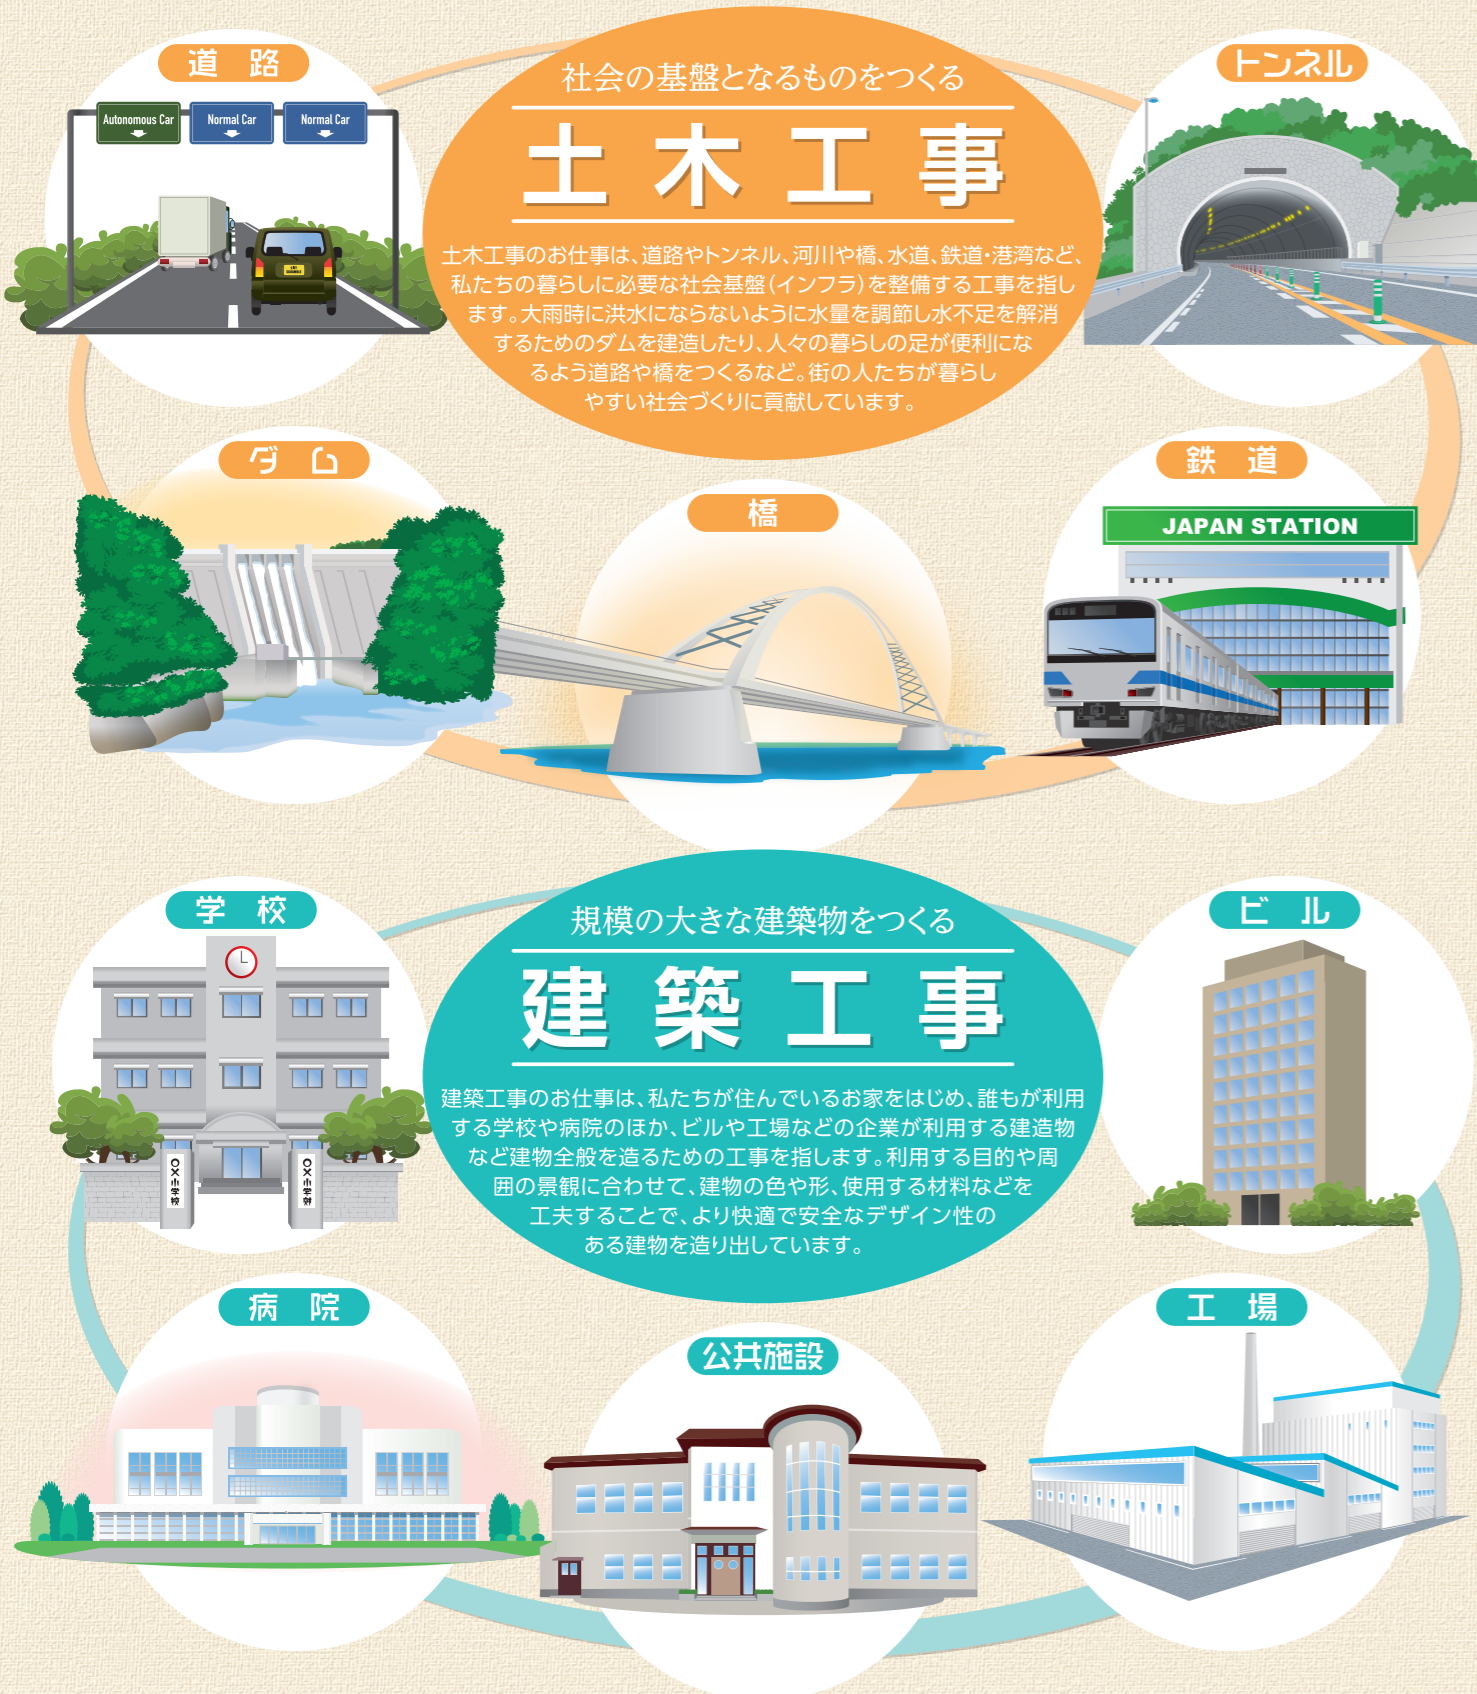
道 路

Autonomous Car

Normal Car

Normal Car

社会の基盤となるものをつくる

土 木 工 事

土木工事のお仕事は、道路やトンネル、河川や橋、水道、鉄道・港湾など、私たちの暮らしに必要な社会基盤（インフラ）を整備する工事を指します。大雨時に洪水にならないように水量を調節し水不足を解消するためのダムを建造したり、人々の暮らしの足が便利になるよう道路や橋をつくるなど。街の人たちが暮らしやすい社会づくりに貢献しています。

トンネル

ダ ム

橋

鉄 道

JAPAN STATION

学 校

○×小学校

○×小学校

規模の大きな建築物をつくる

建 築 工 事

建築工事のお仕事は、私たちが住んでいるお家をはじめ、誰もが利用する学校や病院のほか、ビルや工場などの企業が利用する建造物など建物全般を造るための工事を指します。利用する目的や周囲の景観に合わせて、建物の色や形、使用する材料などを工夫することで、より快適で安全なデザイン性のある建物を造り出しています。

ビ ル

病 院

公共施設

工 場